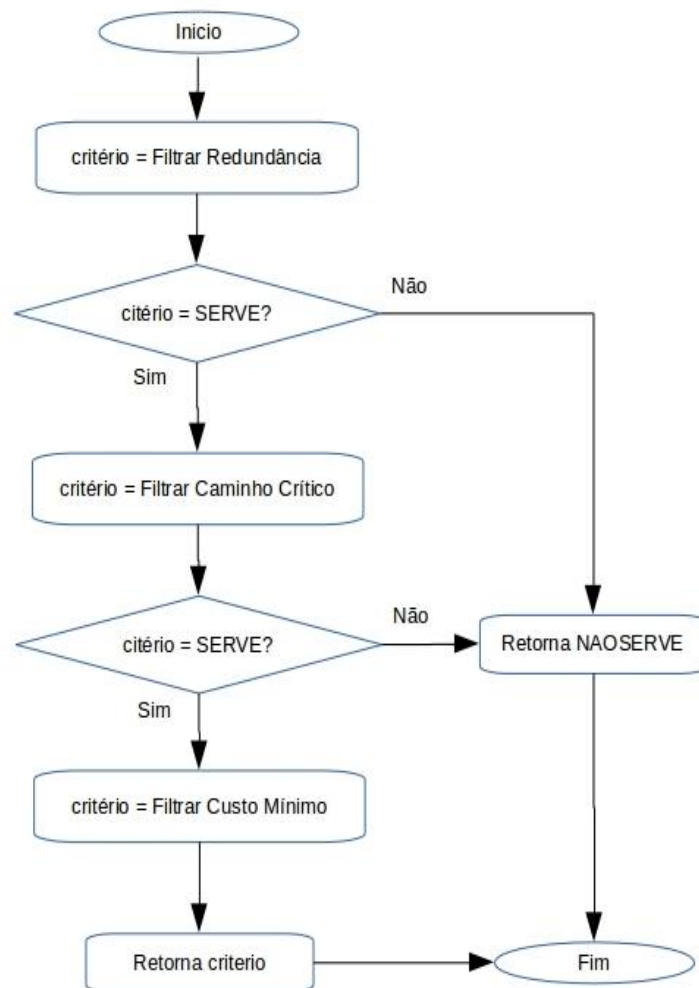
Inicio

critério = Filtrar Redundância

citério = SERVE?

Não

Sim

critério = Filtrar Caminho Crítico

citério = SERVE?

Não

Retorna NAOSERVE

Sim

critério = Filtrar Custo Mínimo

Retorna criterio

Fim